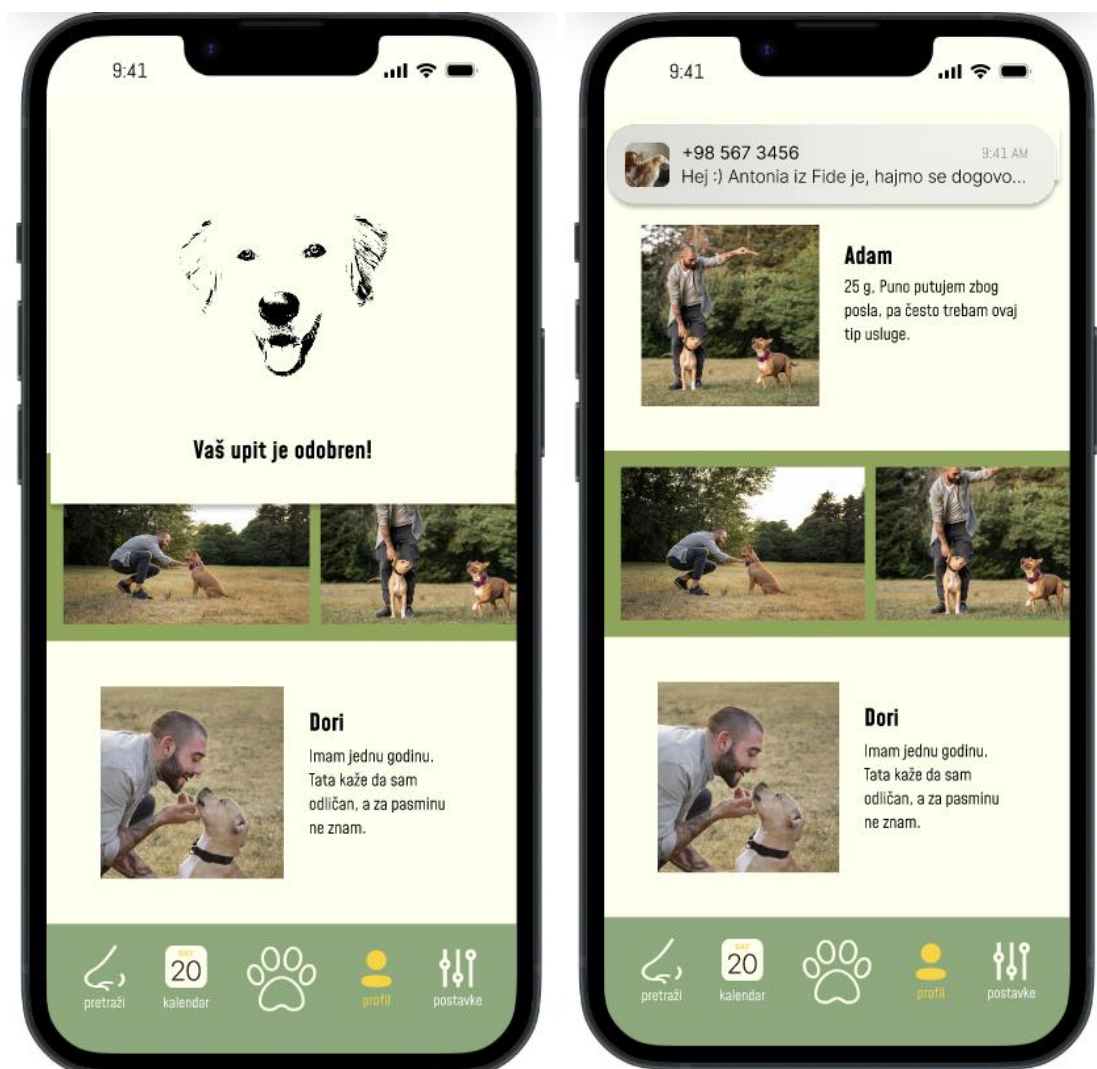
9:41

Vaš upit je odobren!

Dori

Imam jednu godinu. Tata kaže da sam odličan, a za pasminu ne znam.

pretraži

SAT
20
kalendar

profil

postavke

9:41

+98 567 3456
9:41 AM
Hej :) Antonia iz Fide je, hajmo se dogovo...

Adam

25 g. Puno putujem zbog posla, pa često trebam ovaj tip usluge.

Dori

Imam jednu godinu. Tata kaže da sam odličan, a za pasminu ne znam.

pretraži

SAT
20
kalendar

profil

postavke